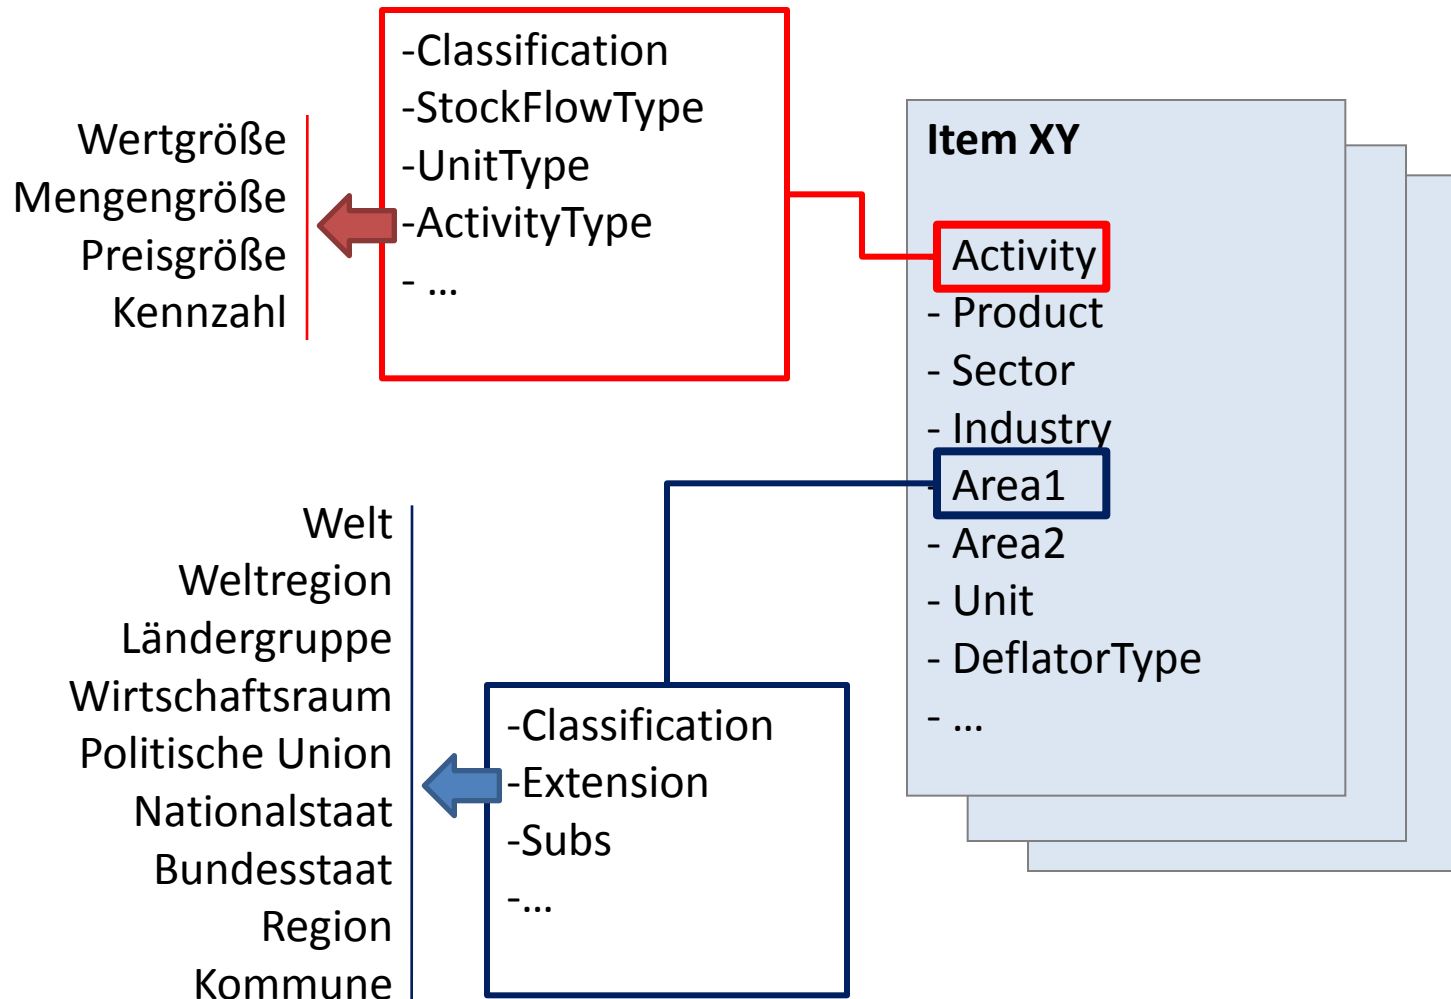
Wertgröße
Mengengröße
Preisgröße
Kennzahl

-Classification
-StockFlowType
-UnitType
-ActivityType
- …

Item XY

Activity
- Product
- Sector
- Industry
Area1
- Area2
- Unit
- DeflatorType
- …

Welt
Weltregion
Ländergruppe
Wirtschaftsraum
Politische Union
Nationalstaat
Bundesstaat
Region
Kommune

-Classification
-Extension
-Subs
-…